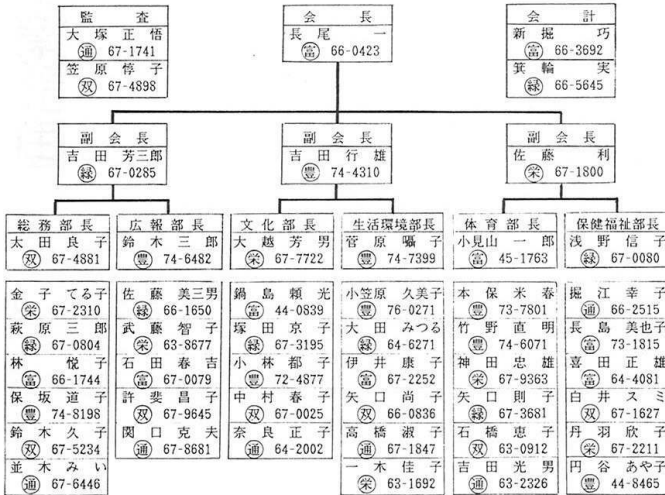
監査
大塚正悟
㊟ 67-1741
笠原悖子
㊇ 67-4898

会長
長尾一
㊔ 66-0423

会計
新掘巧
㊔ 66-3692
箕輪実
㊍ 66-5645

副会長
吉田芳三郎
㊍ 67-0285

副会長
吉田行雄
㊏ 74-4310

副会長
佐藤利
㊕ 67-1800

総務部長
太田良子
㊇ 67-4881

広報部長
鈴木三郎
㊏ 74-6482

文化部長
大越芳男
㊕ 67-7722

生活環境部長
菅原囑子
㊏ 74-7399

体育部長
小見山一郎
㊔ 45-1763

保健福祉部長
浅野信子
㊍ 67-0080

金子てる子
㊕ 67-2310
萩原三郎
㊍ 67-0804
林悦子
㊔ 66-1744
保坂温子
㊏ 74-8198
鈴木久子
㊇ 67-5234
並木みい
㊟ 67-6446

佐藤美三男
㊍ 66-1650
武藤智子
㊕ 63-8677
石田春吉
㊔ 67-0079
許斐昌子
㊇ 67-9645
関口克夫
㊟ 67-8681

鍋島頼光
㊔ 44-0839
塚田京子
㊍ 67-3195
小林都子
㊏ 72-4877
中村春子
㊇ 67-0025
奈良正子
㊟ 64-2002

小笠原久美子
㊏ 76-0271
大田みつる
㊍ 64-6271
伊井康子
㊔ 67-2252
矢口尚子
㊇ 66-0836
高橋淑子
㊟ 67-1847
一木佳子
㊕ 63-1692

本保米春
㊏ 73-7801
竹野直明
㊏ 74-6071
神田忠雄
㊕ 67-9363
矢口則子
㊍ 67-3681
石橋恵子
㊟ 63-0912
吉田光男
㊟ 63-2326

掘江幸子
㊟ 66-2515
長島美也子
㊔ 73-1815
喜田正雄
㊔ 64-4081
白井スミ
㊇ 67-1627
丹羽欣子
㊕ 67-2211
円谷あや子
㊏ 44-8465